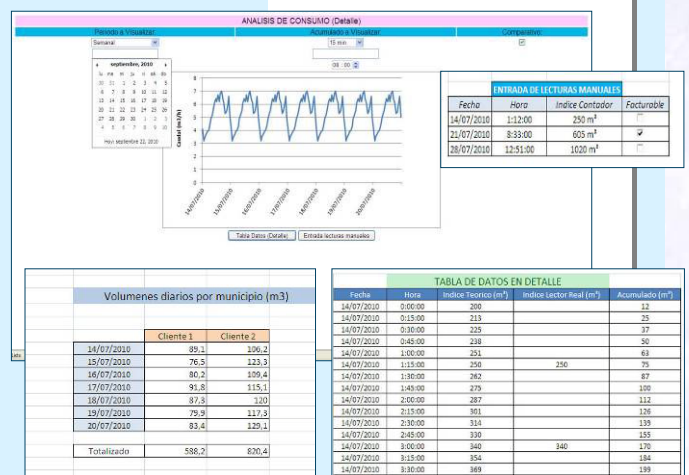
ANALISIS DE CONSUMO (Detalle)

| Periodo a Visualizar | Acumulado a Visualizar | Comparativo |
|---|---|---|
| Semanal | 15 min | ☑ |

08 : 00

septiembre, 2010

| lu | ma | mi | ju | vi | sá | do |
|---|---|---|---|---|---|---|
| 30 | 31 | 1 | 2 | 3 | 4 | 5 |
| 6 | 7 | 8 | 9 | 10 | 11 | 12 |
| 13 | 14 | 15 | 16 | 17 | 18 | 19 |
| 20 | 21 | 22 | 23 | 24 | 25 | 26 |
| 27 | 28 | 29 | 30 | 1 | 2 | 3 |
| 4 | 5 | 6 | 7 | 8 | 9 | 10 |

Hoy: septiembre 22, 2010

Caudal (m3/h)

14/07/2010 15/07/2010 16/07/2010 17/07/2010 18/07/2010 19/07/2010 20/07/2010

Tabla Datos (Detalle) Entrada lecturas manuales

ENTRADA DE LECTURAS MANUALES

| Fecha | Hora | Indice Contador | Facturable |
|---|---|---|---|
| 14/07/2010 | 1:12:00 | 250 m³ | ☐ |
| 21/07/2010 | 8:33:00 | 605 m³ | ☑ |
| 28/07/2010 | 12:51:00 | 1020 m³ | ☐ |

Volumenes diarios por municipio (m3)

| | Cliente 1 | Cliente 2 |
|---|---|---|
| 14/07/2010 | 89,1 | 106,2 |
| 15/07/2010 | 76,5 | 123,3 |
| 16/07/2010 | 80,2 | 109,4 |
| 17/07/2010 | 91,8 | 115,1 |
| 18/07/2010 | 87,3 | 120 |
| 19/07/2010 | 79,9 | 117,3 |
| 20/07/2010 | 83,4 | 129,1 |
| Totalizado | 588,2 | 820,4 |

Listo

TABLA DE DATOS EN DETALLE

| Fecha | Hora | Indice Teorico (m³) | Indice Lector Real (m³) | Acumulado (m³) |
|---|---|---|---|---|
| 14/07/2010 | 0:00:00 | 200 | | 12 |
| 14/07/2010 | 0:15:00 | 213 | | 25 |
| 14/07/2010 | 0:30:00 | 225 | | 37 |
| 14/07/2010 | 0:45:00 | 238 | | 50 |
| 14/07/2010 | 1:00:00 | 251 | | 63 |
| 14/07/2010 | 1:15:00 | 250 | 250 | 75 |
| 14/07/2010 | 1:30:00 | 262 | | 87 |
| 14/07/2010 | 1:45:00 | 275 | | 100 |
| 14/07/2010 | 2:00:00 | 287 | | 112 |
| 14/07/2010 | 2:15:00 | 301 | | 126 |
| 14/07/2010 | 2:30:00 | 314 | | 139 |
| 14/07/2010 | 2:45:00 | 330 | | 155 |
| 14/07/2010 | 3:00:00 | 340 | 340 | 170 |
| 14/07/2010 | 3:15:00 | 354 | | 184 |
| 14/07/2010 | 3:30:00 | 369 | | 199 |